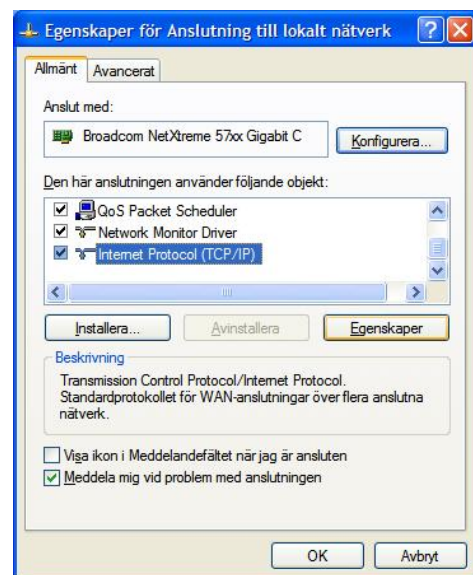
Egenskaper för Anslutning till lokalt nätverk

Allmänt Avancerat

Anslut med:

Broadcom NetXtreme 57xx Gigabit C

Konfigurera...

Den här anslutningen använder följande objekt:

QoS Packet Scheduler
Network Monitor Driver
Internet Protocol (TCP/IP)

Installera... Avinstallera Egenskaper

Beskrivning

Transmission Control Protocol/Internet Protocol. Standardprotokollet för WAN-anslutningar över flera anslutna nätverk.

Visa ikon i Meddelandefältet när jag är ansluten
Meddela mig vid problem med anslutningen

OK Avbryt